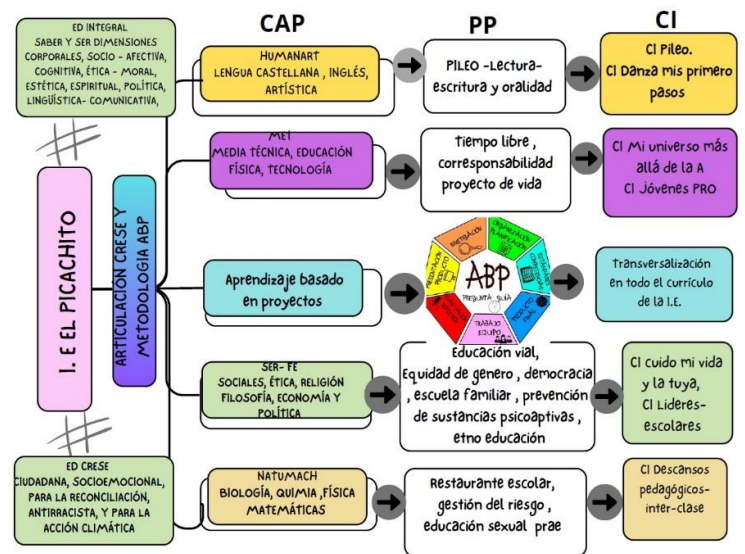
ED INTEGRAL
SABER Y SER DIMENSIONES CORPORALES, SOCIO - AFECTIVA, COGNITIVA, ÉTICA - MORAL, ESTÉTICA, ESPIRITUAL, POLÍTICA, LINGÜÍSTICA- COMUNICATIVA.

I. E EL PICACHITO

ARTICULACIÓN CRESE Y METODOLOGÍA ABP

ED CRESE
CIUDADANA, SOCIOEMOCIONAL, PARA LA RECONCILIACIÓN, ANTIRRACISTA, Y PARA LA ACCIÓN CLIMÁTICA

CAP

PP

CI

HUMANART
LENGUA CASTELLANA , INGLÉS, ARTÍSTICA

PILEO -Lectura-escritura y oralidad

CI Pileo.
CI Danza mis primero pasos

MET
MEDIA TÉCNICA, EDUCACIÓN FÍSICA, TECNOLOGÍA

Tiempo libre , corresponsabilidad proyecto de vida

CI Mi universo más allá de la A
CI Jóvenes PRO

Aprendizaje basado en proyectos

ABP
PREGUNTA GUÍA
INVESTIGACIÓN
ORGANIZACIÓN Y PLANIFICACIÓN
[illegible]
PRODUCTO FINAL
TRABAJO EN EQUIPO
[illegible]
PRESENTACIÓN PROYECTO

Transversalización en todo el currículo de la I.E.

SER- FE
SOCIALES, ÉTICA, RELIGIÓN FILOSOFÍA, ECONOMÍA Y POLÍTICA

Educación vial,
Equidad de genero , democracia , escuela familiar , prevención de sustancias psicoaptivas , etno educación

CI cuido mi vida y la tuya,
CI Lideres-escolares

NATUMACH
BIOLOGÍA, QUIMIA ,FÍSICA MATEMÁTICAS

Restaurante escolar, gestión del riesgo , educación sexual prae

CI Descansos pedagógicos-inter-clase